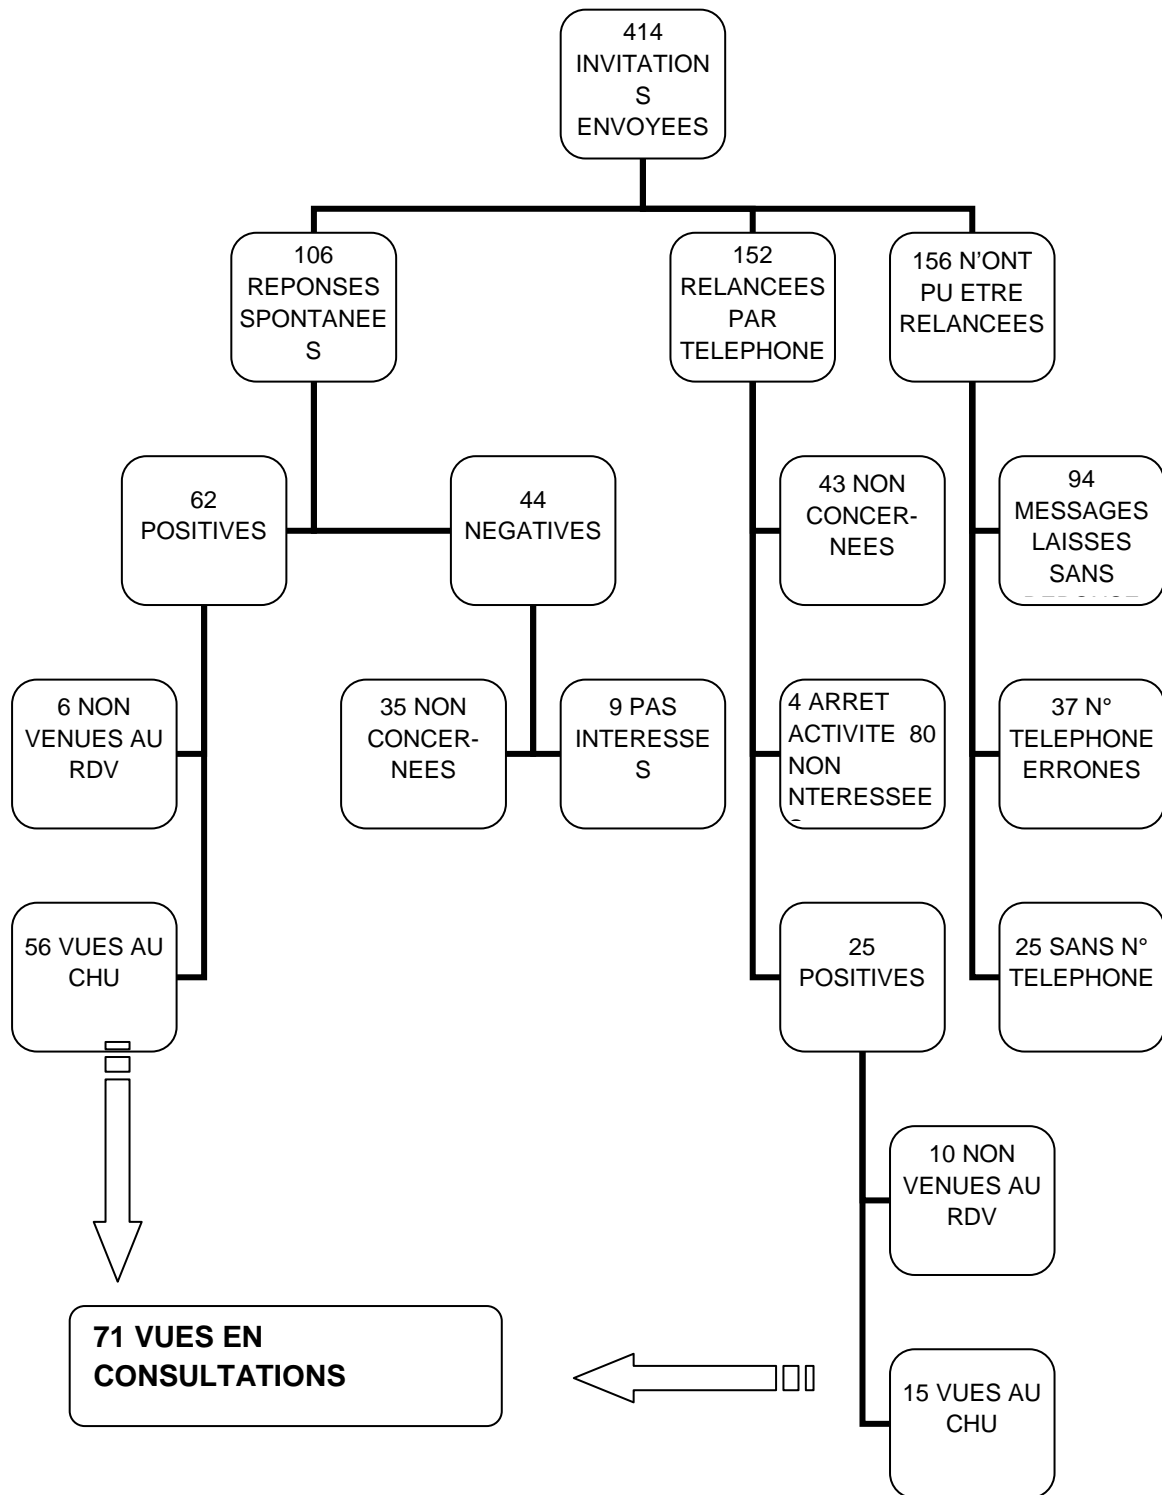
414 INVITATIONS ENVOYEES

106 REPONSES SPONTANEES

152 RELANCEES PAR TELEPHONE

156 N'ONT PU ETRE RELANCEES

62 POSITIVES

44 NEGATIVES

43 NON CONCER-NEES

94 MESSAGES LAISSES SANS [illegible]

6 NON VENUES AU RDV

35 NON CONCER-NEES

9 PAS INTERESSES

4 ARRET ACTIVITE 80 NON NTERESSEE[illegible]

37 N° TELEPHONE ERRONES

56 VUES AU CHU

25 POSITIVES

25 SANS N° TELEPHONE

10 NON VENUES AU RDV

71 VUES EN CONSULTATIONS

15 VUES AU CHU